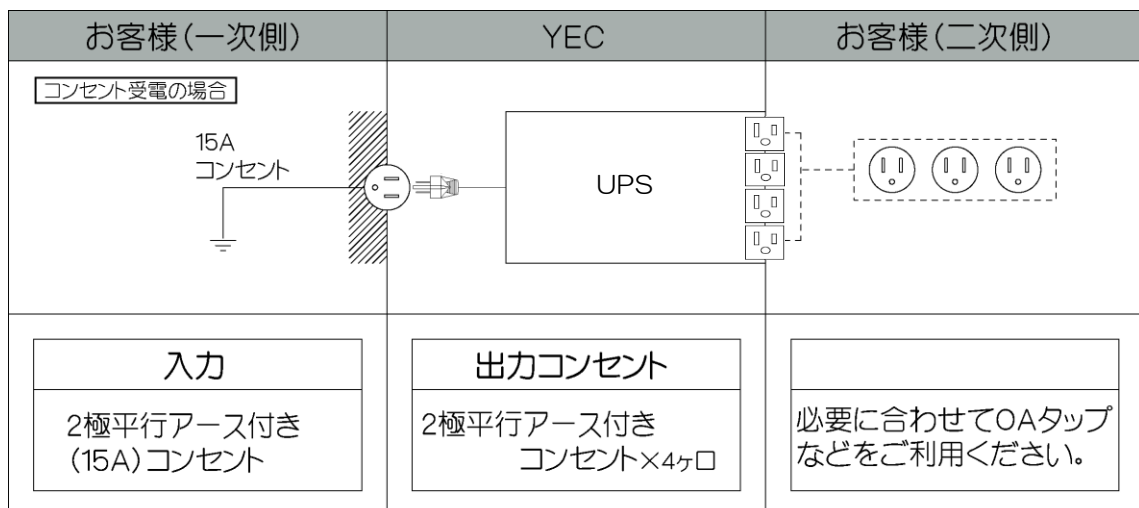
| お客様(一次側) | YEC | お客様(二次側) |
|---|---|---|

コンセント受電の場合

15A
コンセント

UPS

| 入力 | 出力コンセント | |
|---|---|---|
| 2極平行アース付き (15A)コンセント | 2極平行アース付き コンセント×4ヶ口 | 必要に合わせてOAタップなどをご利用ください。 |